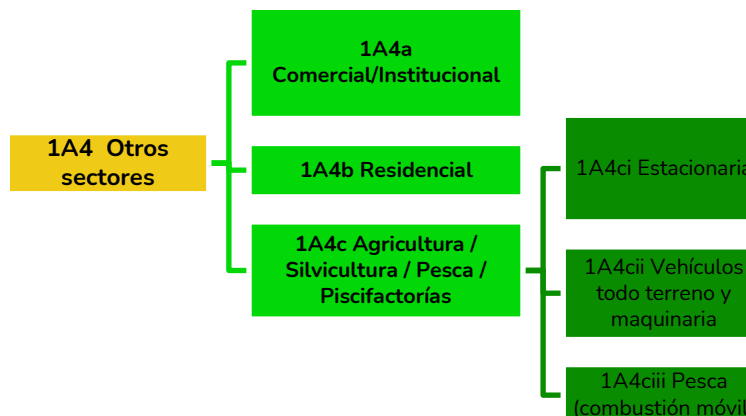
1A4 Otros sectores

1A4a Comercial/Institucional

1A4b Residencial

1A4c Agricultura / Silvicultura / Pesca / Piscifactorías

1A4ci Estacionaria

1A4cii Vehículos todo terreno y maquinaria

1A4ciii Pesca (combustión móvil